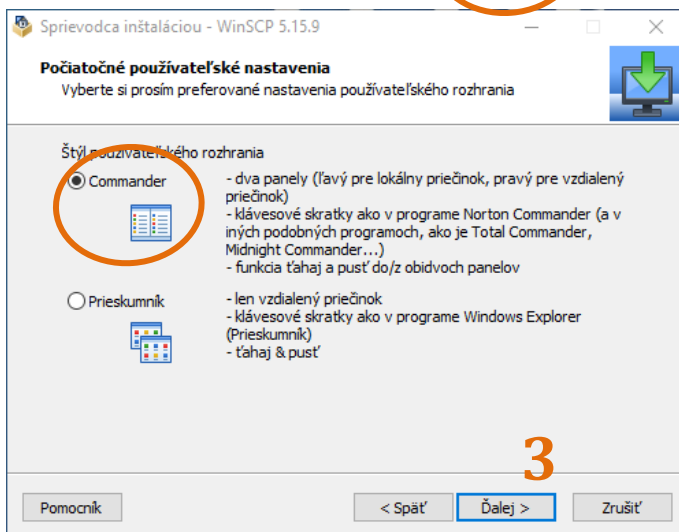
Sprievodca inštaláciou - WinSCP 5.15.9

**Počiatočné používateľské nastavenia**
Vyberte si prosím preferované nastavenia používateľského rozhrania

Štýl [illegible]ského rozhrania

Commander

- dva panely (ľavý pre lokálny priečinok, pravý pre vzdialený priečinok)
- klávesové skratky ako v programe Norton Commander (a v iných podobných programoch, ako je Total Commander, Midnight Commander...)
- funkcia ťahaj a pusť do/z obidvoch panelov

Prieskumník

- len vzdialený priečinok
- klávesové skratky ako v programe Windows Explorer (Prieskumník)
- ťahaj & pusť

3

Pomocník

< Späť

Ďalej >

Zrušiť